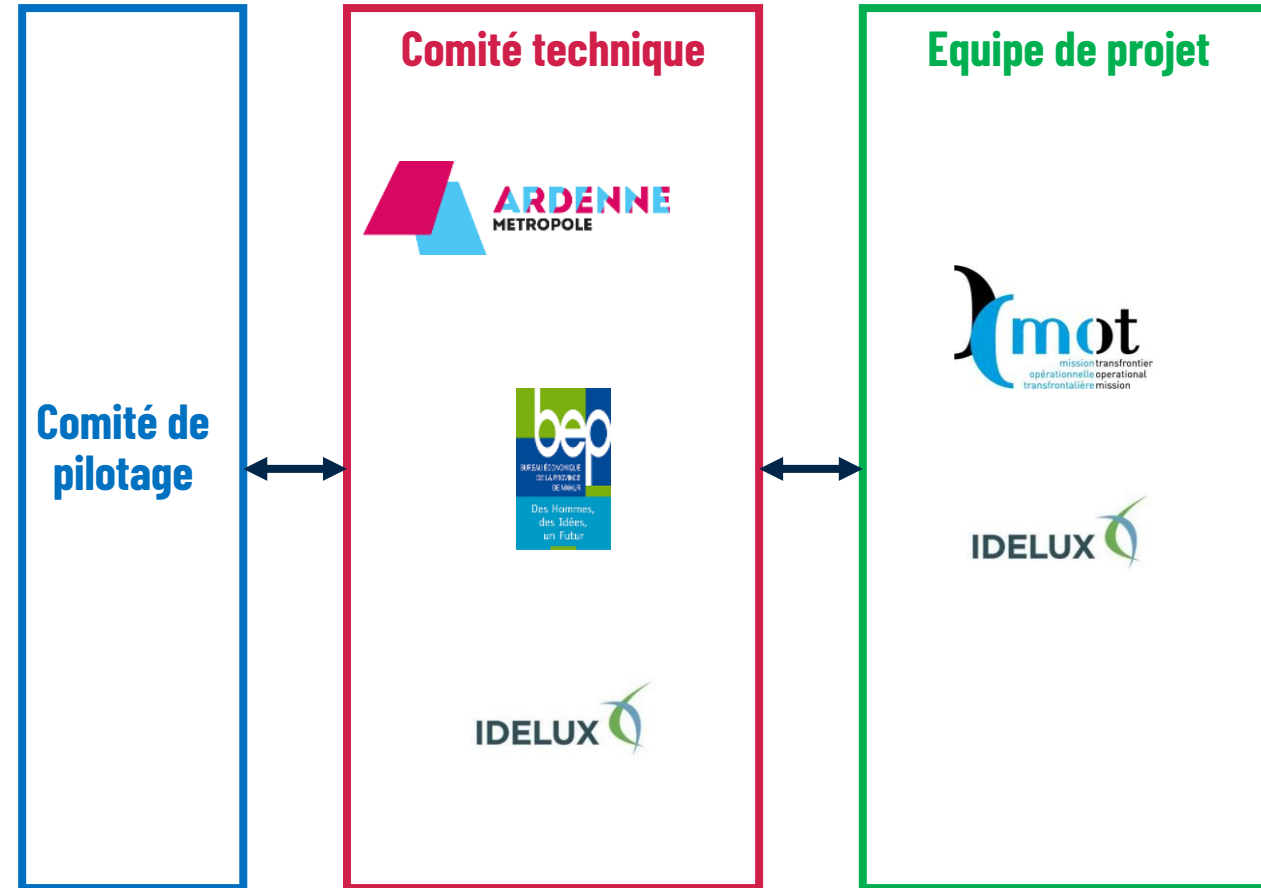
Comité de pilotage

Comité technique

ARDENNE
METROPOLE

bep
BUREAU ÉCONOMIQUE DE LA PROVINCE DE NAMUR
Des Hommes, des Idées, un Futur

IDELUX

Equipe de projet

mot
mission transfrontier
opérationnelle operational
transfrontalière mission

IDELUX